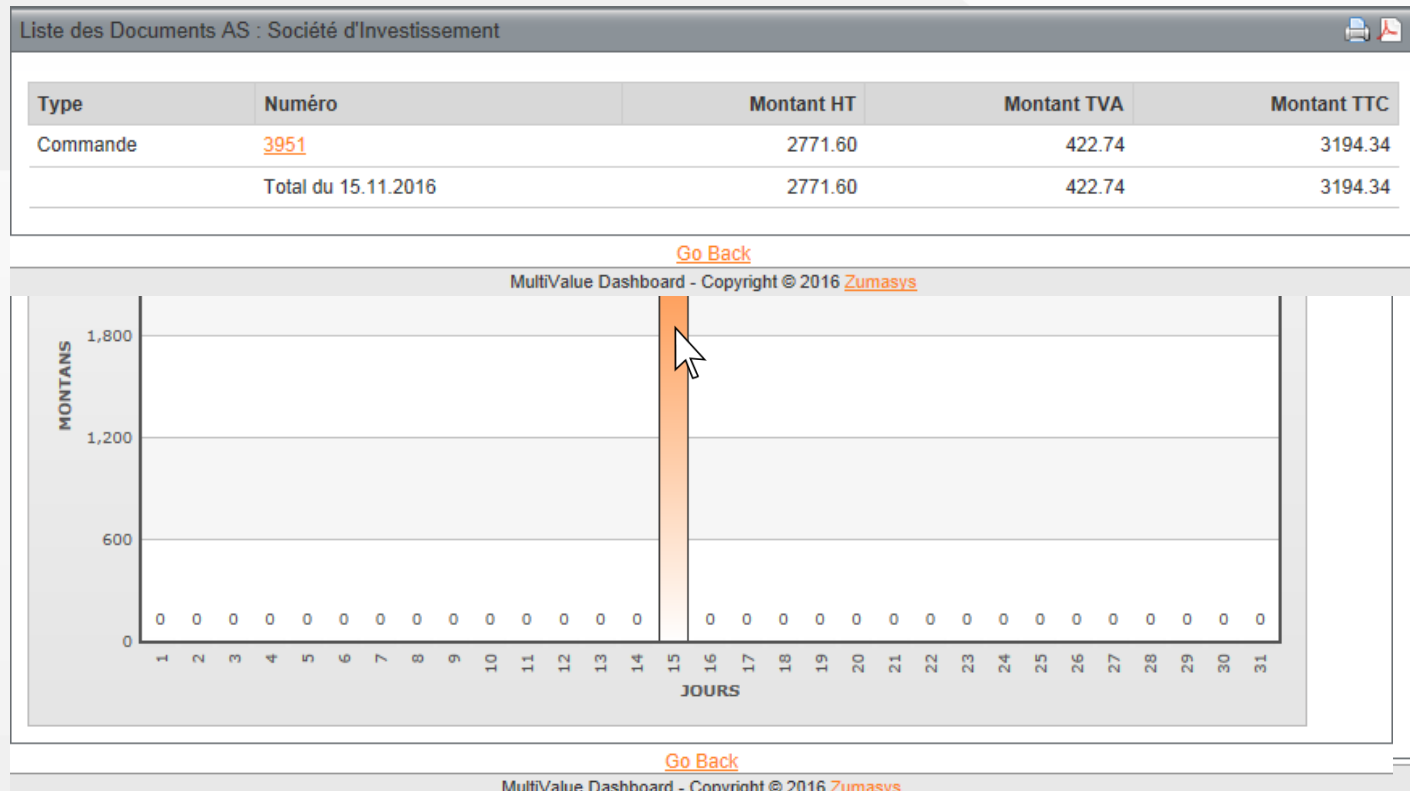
Liste des Documents AS : Société d'Investissement

| Type | Numéro | Montant HT | Montant TVA | Montant TTC |
|---|---|---|---|---|
| Commande | 3951 | 2771.60 | 422.74 | 3194.34 |
| | Total du 15.11.2016 | 2771.60 | 422.74 | 3194.34 |

Go Back

MultiValue Dashboard - Copyright © 2016 Zumasys

MONTANS

1,800

1,200

600

0

0 0 0 0 0 0 0 0 0 0 0 0 0 0 0 0 0 0 0 0 0 0 0 0 0 0 0 0 0 0

1 2 3 4 5 6 7 8 9 10 11 12 13 14 15 16 17 18 19 20 21 22 23 24 25 26 27 28 29 30 31

JOURS

Go Back

MultiValue Dashboard - Copyright © 2016 Zumasys